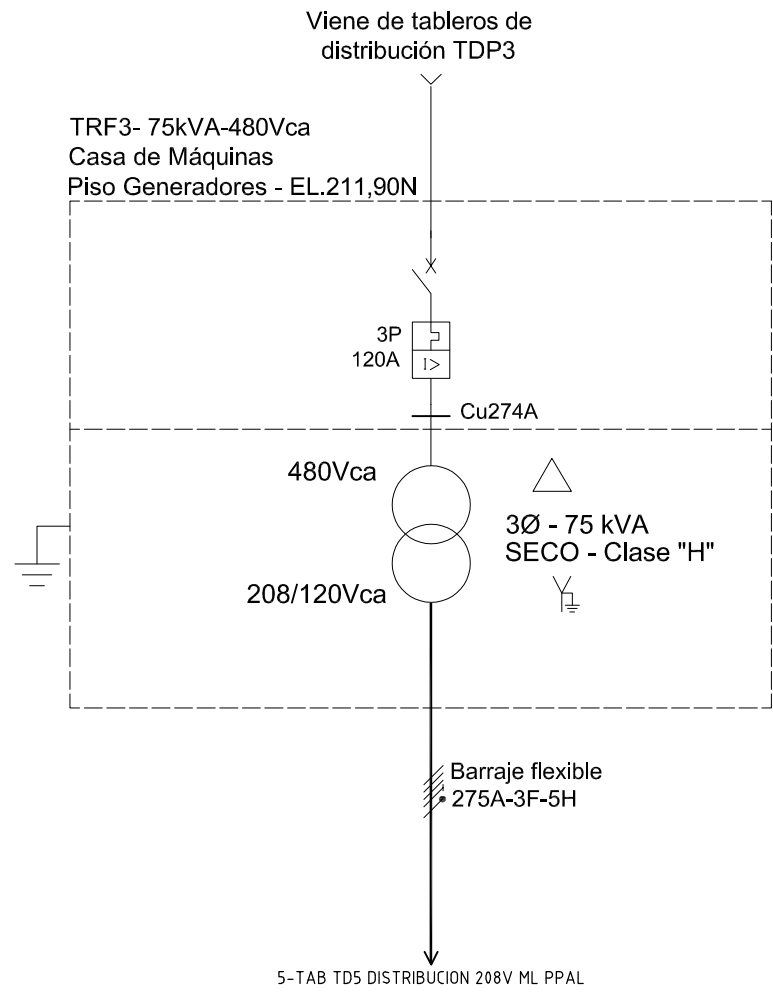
Viene de tableros de distribución TDP3

TRF3- 75kVA-480Vca
Casa de Máquinas
Piso Generadores - EL.211,90N

3P
120A

I>

Cu274A

480Vca

3Ø - 75 kVA
SECO - Clase "H"

208/120Vca

Barraje flexible
275A-3F-5H

5-TAB TD5 DISTRIBUCION 208V ML PPAL